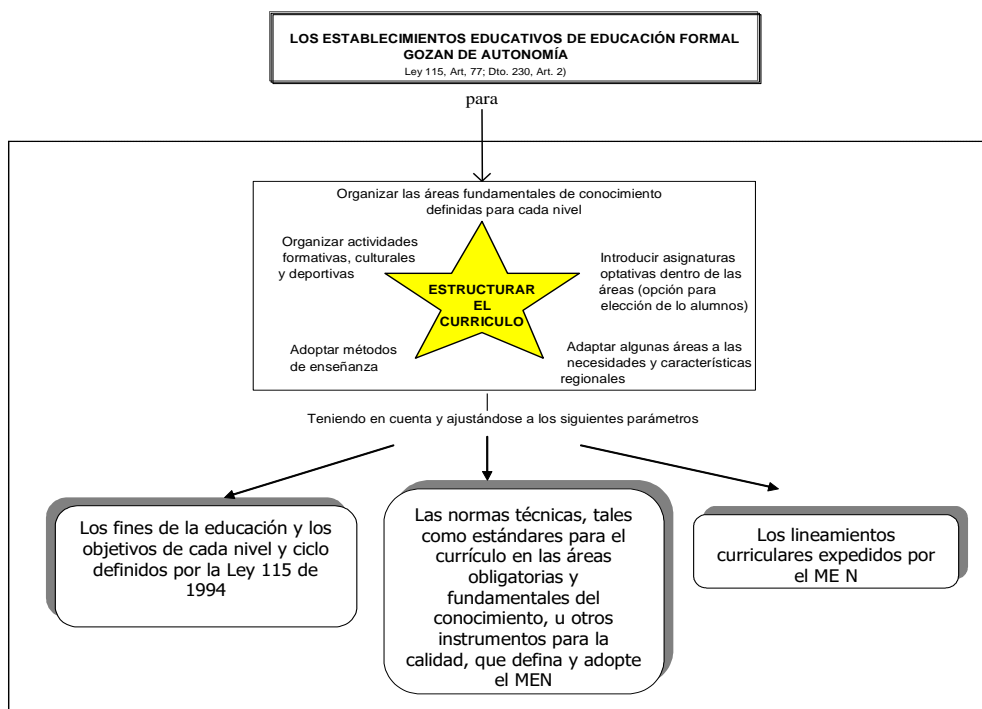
LOS ESTABLECIMIENTOS EDUCATIVOS DE EDUCACIÓN FORMAL GOZAN DE AUTONOMÍA
Ley 115, Art, 77; Dto. 230, Art. 2)

para

Organizar las áreas fundamentales de conocimiento definidas para cada nivel

Organizar actividades formativas, culturales y deportivas

Introducir asignaturas optativas dentro de las áreas (opción para elección de lo alumnos)

ESTRUCTURAR EL CURRICULO

Adoptar métodos de enseñanza

Adaptar algunas áreas a las necesidades y características regionales

Teniendo en cuenta y ajustándose a los siguientes parámetros

Los fines de la educación y los objetivos de cada nivel y ciclo definidos por la Ley 115 de 1994

Las normas técnicas, tales como estándares para el currículo en las áreas obligatorias y fundamentales del conocimiento, u otros instrumentos para la calidad, que defina y adopte el MEN

Los lineamientos curriculares expedidos por el ME N